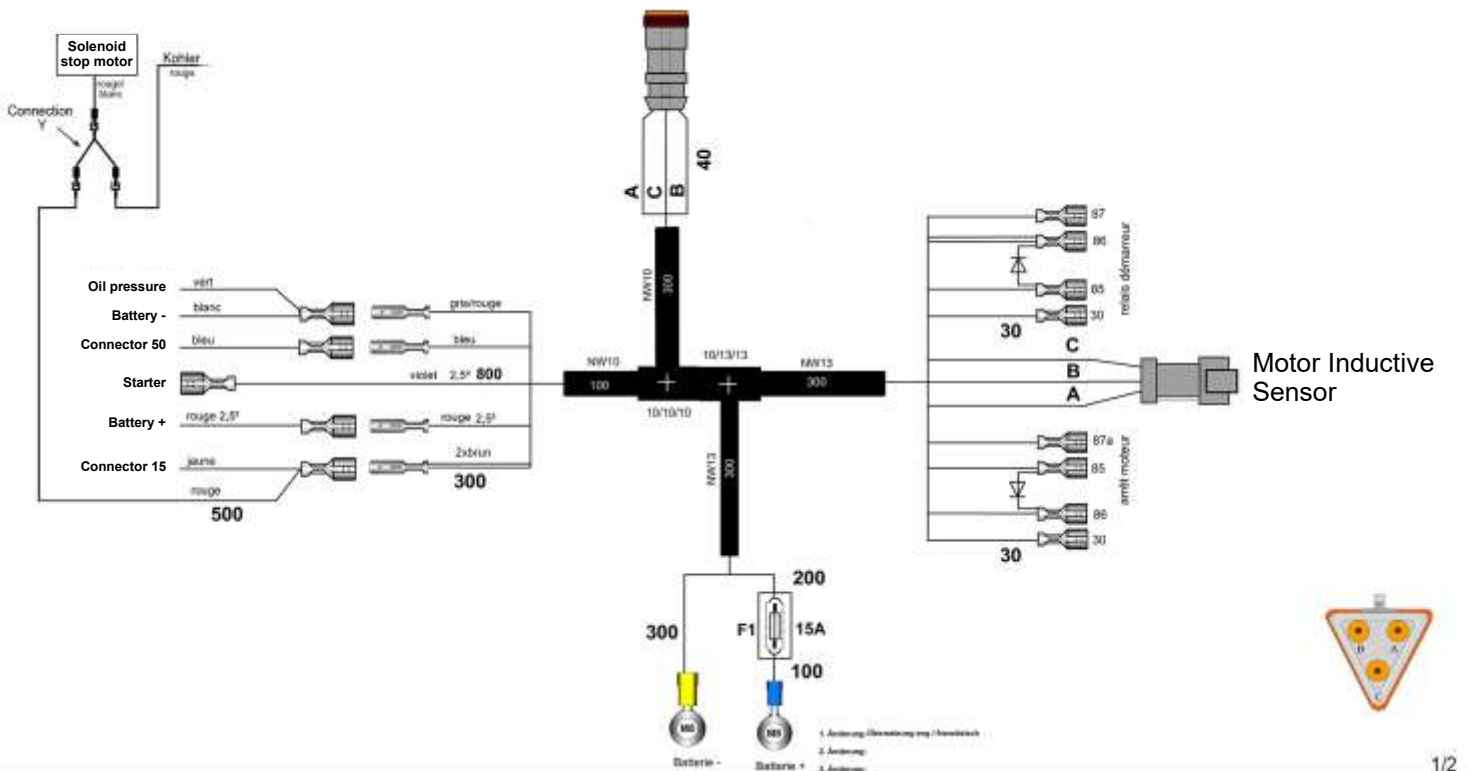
Solenoid stop motor

Kohler
rouge

rouge/ blanc

Connection Y

A C B
40

NW10
300

Oil pressure
vert

Battery -
blanc

gris/rouge

Connector 50
bleu

bleu

Starter

violet 2,5² 800

NW10
100

10/13/13

NW13
300

10/10/10

Battery +
rouge 2,5²

rouge 2,5²

Connector 15
jaune

2xbrun
300

rouge
500

NW13
300

87
86
85
30
relais démarreur
30

C
B
A

Motor Inductive Sensor

87a
85
86
30
arrêt moteur
30

200

300

F1 15A

100

M6
Batterie -

M6
Batterie +

1. Änderung: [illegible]
2. Änderung:
3. Änderung:

B A
C

1/2